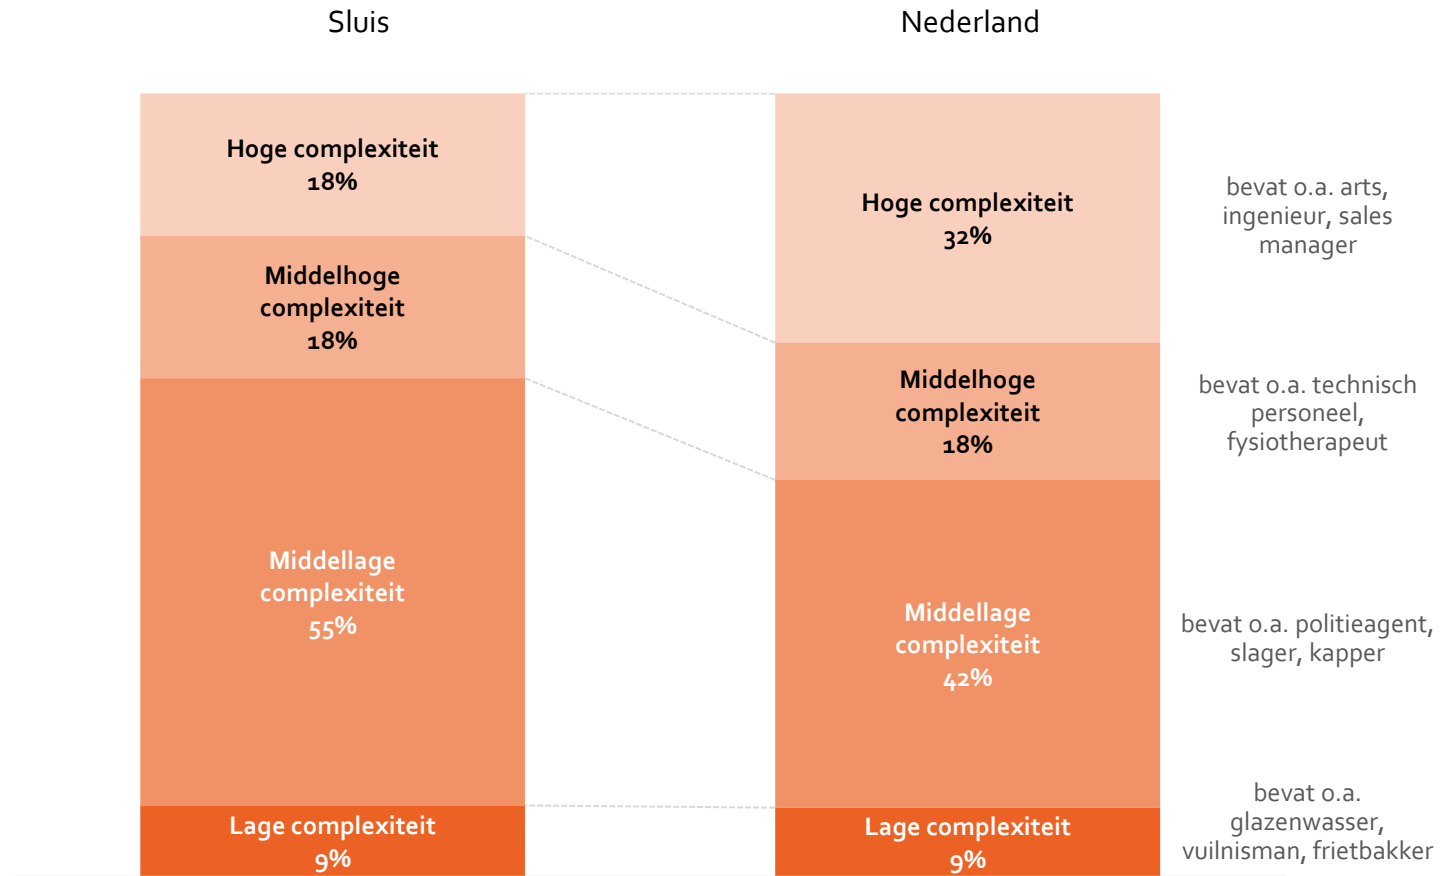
Sluis

Nederland

Hoge complexiteit
18%

Middelhoge complexiteit
18%

Middellage complexiteit
55%

Lage complexiteit
9%

Hoge complexiteit
32%

Middelhoge complexiteit
18%

Middellage complexiteit
42%

Lage complexiteit
9%

bevat o.a. arts, ingenieur, sales manager

bevat o.a. technisch personeel, fysiotherapeut

bevat o.a. politieagent, slager, kapper

bevat o.a. glazenwasser, vuilnisman, frietbakker